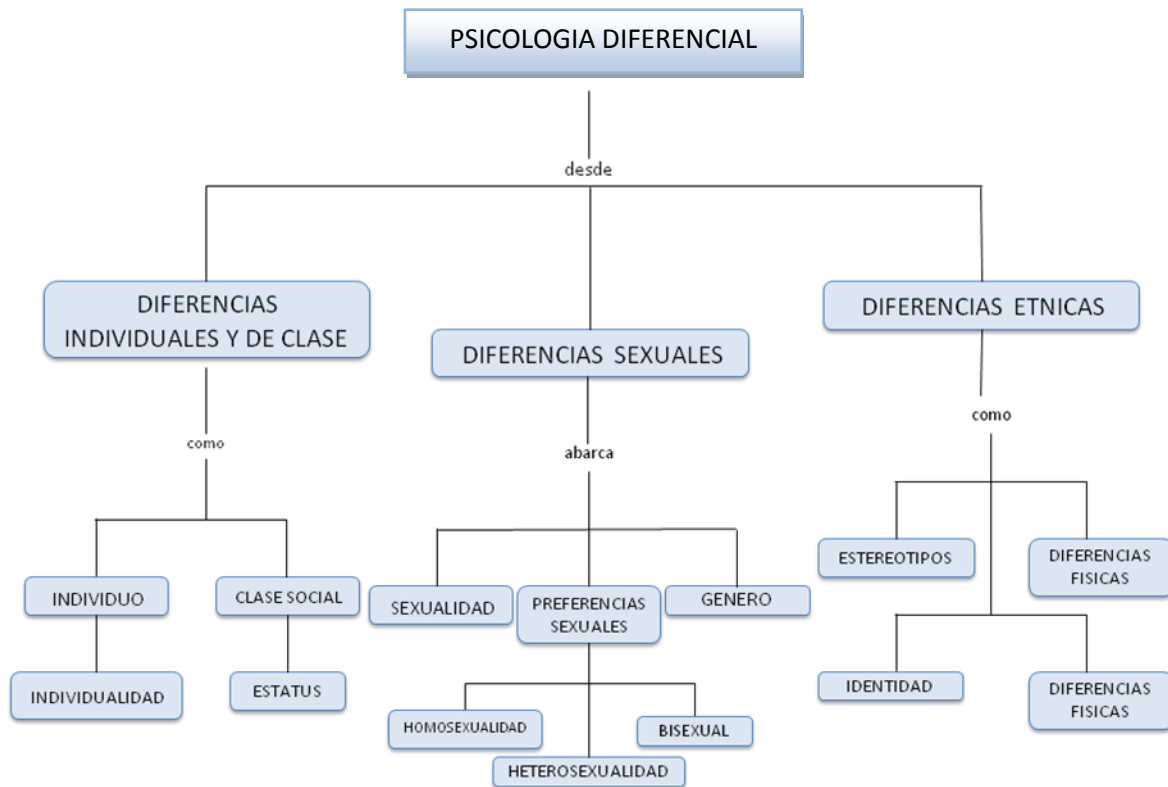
PSICOLOGIA DIFERENCIAL

desde

DIFERENCIAS INDIVIDUALES Y DE CLASE

como

INDIVIDUO

INDIVIDUALIDAD

CLASE SOCIAL

ESTATUS

DIFERENCIAS SEXUALES

abarca

SEXUALIDAD

PREFERENCIAS SEXUALES

GENERO

HOMOSEXUALIDAD

HETEROSEXUALIDAD

BISEXUAL

DIFERENCIAS ETNICAS

como

ESTEREOTIPOS

DIFERENCIAS FISICAS

IDENTIDAD

DIFERENCIAS FISICAS